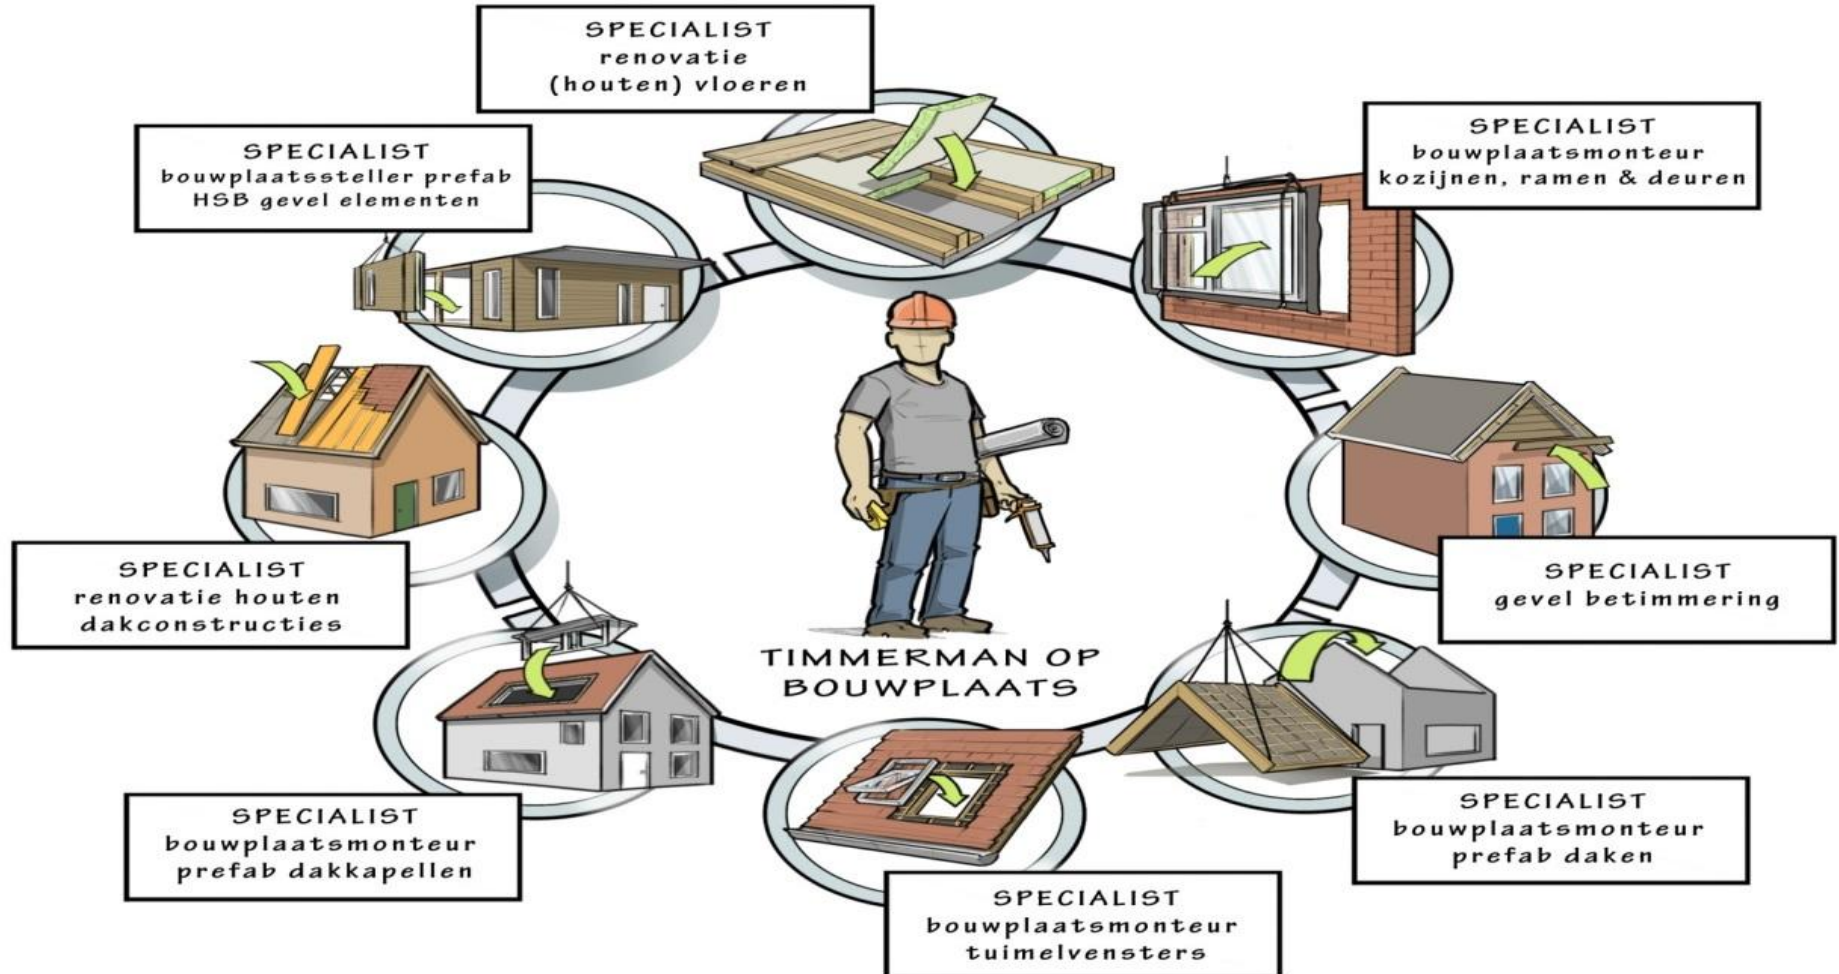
SPECIALIST
renovatie
(houten) vloeren

SPECIALIST
bouwplaatssteller prefab
HSB gevel elementen

SPECIALIST
bouwplaatsmonteur
kozijnen, ramen & deuren

SPECIALIST
gevel betimmering

SPECIALIST
renovatie houten
dakconstructies

TIMMERMAN OP
BOUWPLAATS

SPECIALIST
bouwplaatsmonteur
prefab dakkapellen

SPECIALIST
bouwplaatsmonteur
prefab daken

SPECIALIST
bouwplaatsmonteur
tuimelvensters